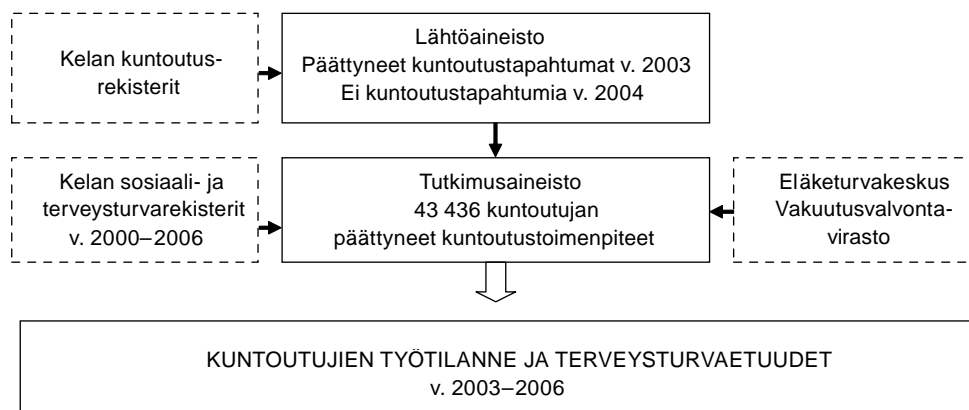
Kelan kuntoutusrekisterit

Lähtöaineisto
Päättyneet kuntoutustapahtumat v. 2003
Ei kuntoutustapahtumia v. 2004

Kelan sosiaali- ja terveysturvarekisterit v. 2000–2006

Tutkimusaineisto
43 436 kuntoutujan päättyneet kuntoutustoimenpiteet

Eläketurvakeskus
Vakuutusvalvontavirasto

KUNTOUTUJIEN TYÖTILANNE JA TERVEYSTURVAETUUDET
v. 2003–2006